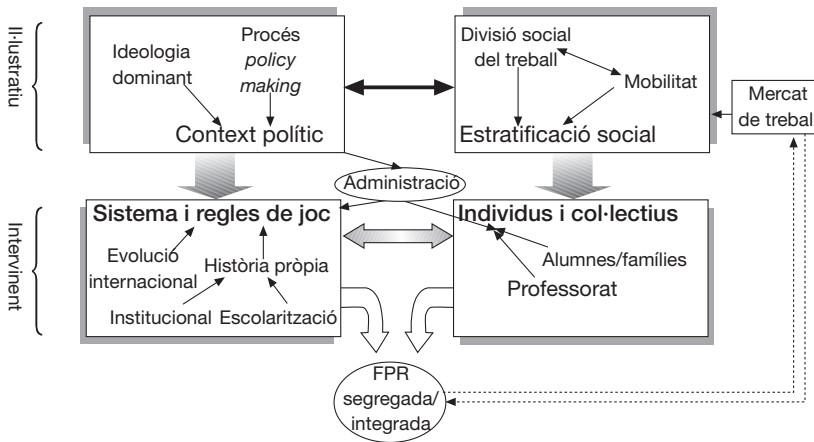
Il·lustratiu

Ideologia dominant

Procés *policy making*

Context polític

Divisió social del treball

Mobilitat

Estratificació social

Mercat de trebal

Administració

Intervinent

Sistema i regles de joc

Evolució internacional

Història pròpia

Institucional

Escolarització

Individus i col·lectius

Alumnes/famílies

Professorat

FPR segregada/ integrada